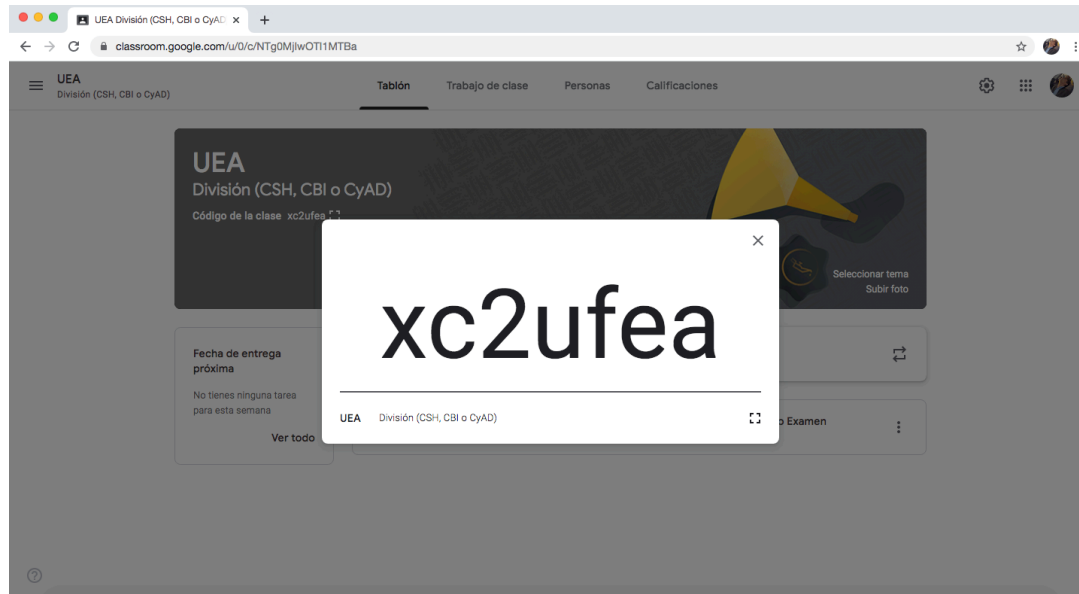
UEA División (CSH, CBI o CyAD ×

classroom.google.com/u/0/c/NTg0MjlwOTI1MTBa

UEA
División (CSH, CBI o CyAD)

Tablón Trabajo de clase Personas Calificaciones

UEA
División (CSH, CBI o CyAD)
Código de la clase xc2ufea

Seleccionar tema
Subir foto

Fecha de entrega próxima

No tienes ninguna tarea para esta semana

Ver todo

xc2ufea

UEA División (CSH, CBI o CyAD)

o Examen